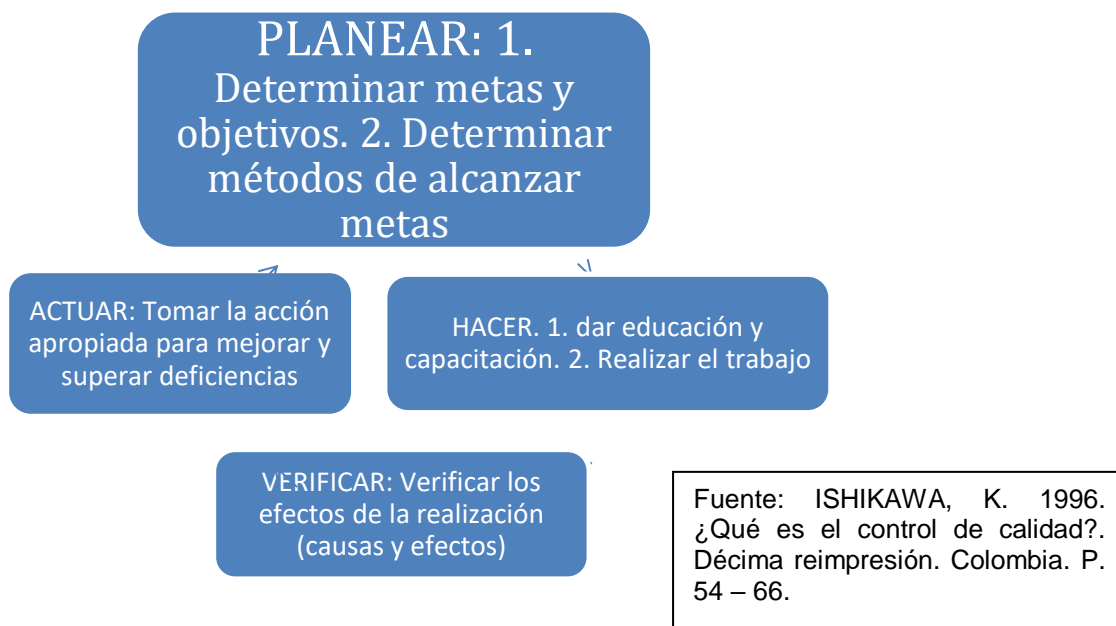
PLANEAR: 1. Determinar metas y objetivos. 2. Determinar métodos de alcanzar metas

ACTUAR: Tomar la acción apropiada para mejorar y superar deficiencias

HACER. 1. dar educación y capacitación. 2. Realizar el trabajo

VERIFICAR: Verificar los efectos de la realización (causas y efectos)

Fuente: ISHIKAWA, K. 1996. ¿Qué es el control de calidad?. Décima reimpresión. Colombia. P. 54 – 66.